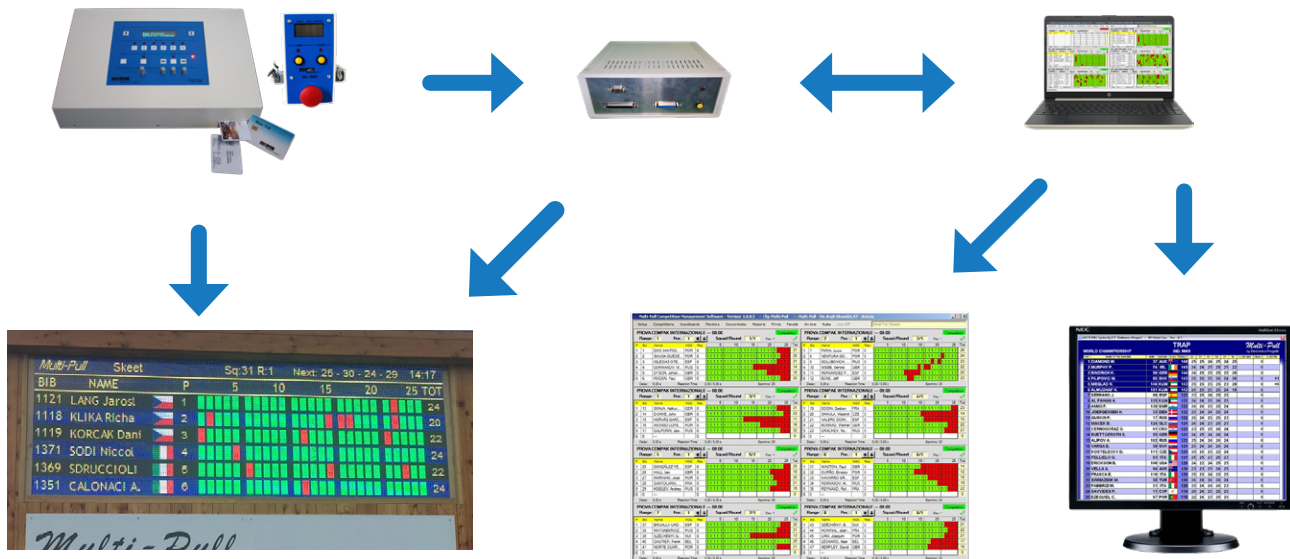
Multi-Pull Skeet Sq:31 R:1 Next: 25 - 30 - 24 - 29 14:17

| BIB | NAME | P | 5 | 10 | 15 | 20 | 25 TOT |
|---|---|---|---|---|---|---|---|
| 1121 | LANG Jarosl | 1 | | | | | 24 |
| 1118 | KLIKA Richa | 2 | | | | | 22 |
| 1119 | KORCAK Dani | 3 | | | | | 20 |
| 1371 | SODI Niccol | 4 | | | | | 24 |
| 1369 | SDRUCCIOLI | 5 | | | | | 22 |
| 1351 | CALONACI A. | 6 | | | | | 24 |

Multi-Pull

PROVA COMPAK INTERNAZIONALE

TRAP

Multi-Pull

NEC